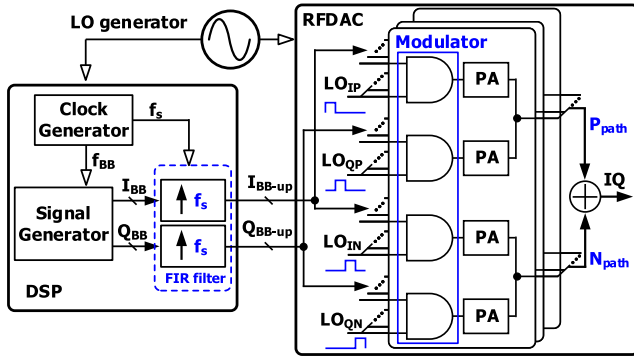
LO generator

RFDAC

Modulator

Clock Generator

$f_s$

$LO_{IP}$

PA

$P_{path}$

$f_{BB}$

$LO_{QP}$

PA

$I_{BB}$

$I_{BB\text{-}up}$

IQ

Signal Generator

$f_s$

$Q_{BB}$

$Q_{BB\text{-}up}$

$LO_{IN}$

PA

$f_s$

$N_{path}$

FIR filter

DSP

$LO_{QN}$

PA